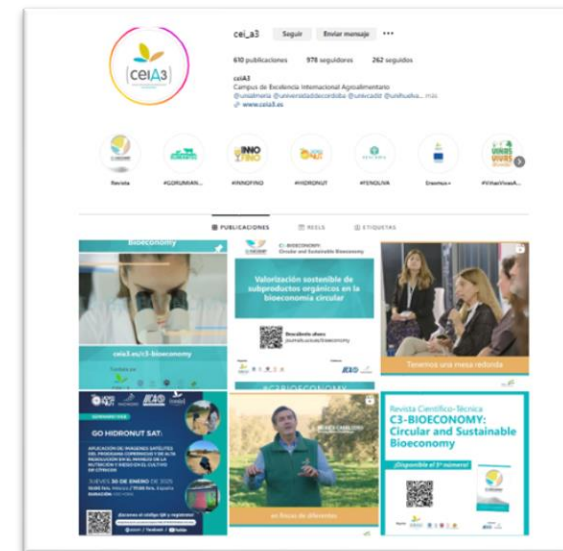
cei_a3 Seguir Enviar mensaje •••

610 publicaciones 978 seguidores 262 seguidos

ceiA3
Campus de Excelencia Internacional Agroalimentario
@ualmeria @universidaddecordoba @unicadiz @unihuelva... más
www.ceia3.es

ceiA3

Revista #AGRUMAN... #INNOFINO #HIDRONUT #ENOLIVA Erasmus+ #ViñasVivasA...

PUBLICACIONES REELS ETIQUETAS

Bioeconomy

ceia3.es/c3-bioeconomy

C3-BIOECONOMY: Circular and Sustainable Bioeconomy

Valorización sostenible de subproductos orgánicos en la bioeconomía circular

Descárdalo ahora
journals.uco.es/bioeconomy

#C3BIOECONOMY

Tenemos una mesa redonda

GO HIDRONUT SAT:

APLICACIÓN DE IMÁGENES SATÉLITES DEL PROGRAMA COPERNICUS Y DE ALTA RESOLUCIÓN EN EL MANEJO DE LA NUTRICIÓN Y RIEGO EN EL CULTIVO DE CÍTRICOS

JUEVES 30 DE ENERO DE 2025

en fincas de diferentes

Revista Científico-Técnica
C3-BIOECONOMY: Circular and Sustainable Bioeconomy

¡Disponible el 5º número!